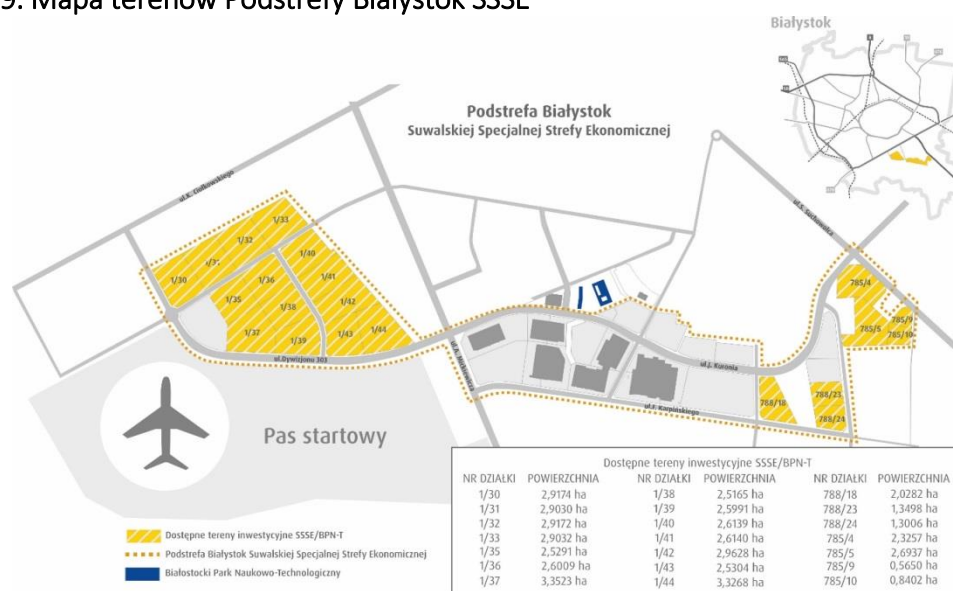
9. Mapa terenów Podstrefy Białystok SSSE

Białystok

Podstrefa Białystok
Suwalskiej Specjalnej Strefy Ekonomicznej

ul.K. Ciołkowskiego

ul.S. Suchowolca

1/33
1/32
1/31
1/30
1/40
1/36
1/41
1/35
1/38
1/42
1/37
1/39
1/43
1/44

ul.Dywizjonu 303

ul.A. Mickiewicza

ul.J. Kuronia

ul.F. Karpińskiego

785/4
785/9
785/5
785/10
788/23
788/18
788/24

Pas startowy

Dostępne tereny inwestycyjne SSSE/BPN-T
Podstrefa Białystok Suwalskiej Specjalnej Strefy Ekonomicznej
Białostocki Park Naukowo-Technologiczny

Dostępne tereny inwestycyjne SSSE/BPN-T

| NR DZIAŁKI | POWIERZCHNIA | NR DZIAŁKI | POWIERZCHNIA | NR DZIAŁKI | POWIERZCHNIA |
|---|---|---|---|---|---|
| 1/30 | 2,9174 ha | 1/38 | 2,5165 ha | 788/18 | 2,0282 ha |
| 1/31 | 2,9030 ha | 1/39 | 2,5991 ha | 788/23 | 1,3498 ha |
| 1/32 | 2,9172 ha | 1/40 | 2,6139 ha | 788/24 | 1,3006 ha |
| 1/33 | 2,9032 ha | 1/41 | 2,6140 ha | 785/4 | 2,3257 ha |
| 1/35 | 2,5291 ha | 1/42 | 2,9628 ha | 785/5 | 2,6937 ha |
| 1/36 | 2,6009 ha | 1/43 | 2,5304 ha | 785/9 | 0,5650 ha |
| 1/37 | 3,3523 ha | 1/44 | 3,3268 ha | 785/10 | 0,8402 ha |